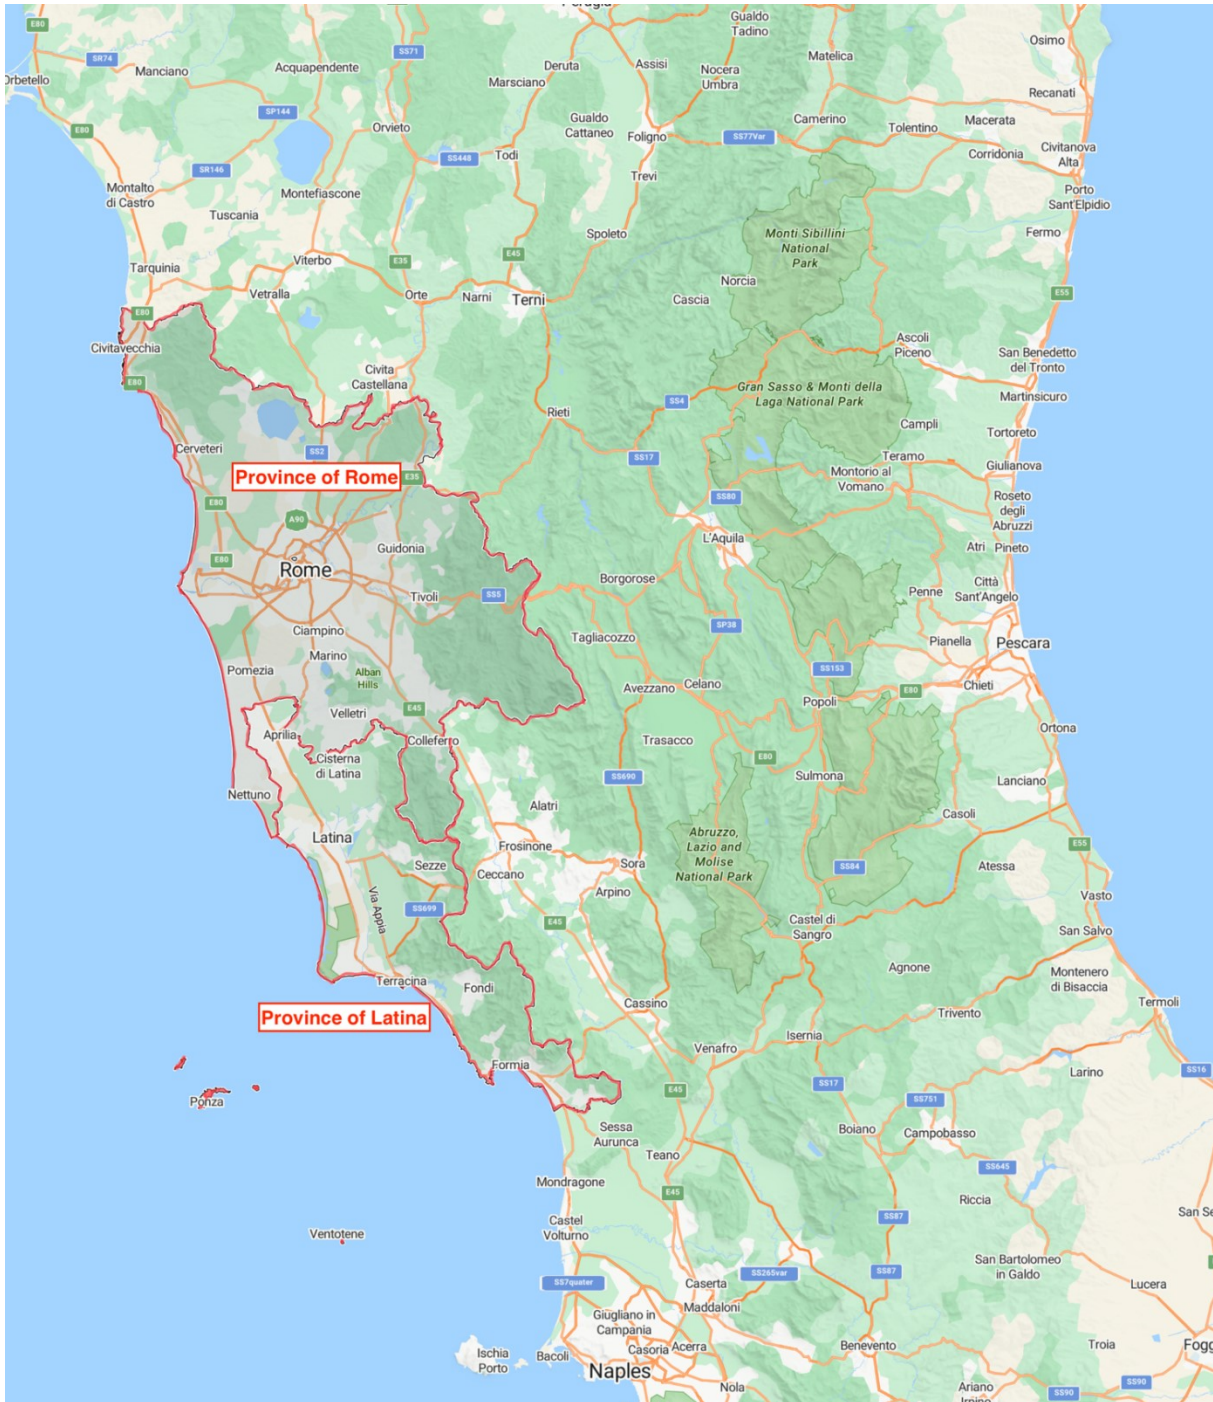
Perugia
Gualdo Tadino
Osimo
E80
SR74
Orbetello
Manciano
Acquapendente
SS71
Deruta
Assisi
Nocera Umbra
Matelica
Marsciano
Recanati
SP144
Orvieto
Gualdo Cattaneo
Foligno
SS77Var
Camerino
Tolentino
Macerata
E80
Corridonia
Civitanova Alta
SR146
SS448
Todi
Montalto di Castro
Montefiascone
Trevi
Porto Sant'Elpidio
Tuscania
Spoleto
Monti Sibillini National Park
E35
E45
Fermo
Viterbo
Tarquinia
Norcia
Vetralla
Orte
Narni
Terni
Cascia
E55
E80
Civitavecchia
Ascoli Piceno
Civita Castellana
San Benedetto del Tronto
E80
Gran Sasso & Monti della Laga National Park
Martinsicuro
SS4
Rieti
Campli
Cerveteri
SS2
Tortoreto
SS17
Teramo
Giulianova
Province of Rome
E35
Montorio al Vomano
E80
A90
SS80
Roseto degli Abruzzi
Guidonia
L'Aquila
Atri
Pineto
E80
Rome
Borgorose
Città Sant'Angelo
Tivoli
SS5
Penne
Ciampino
Tagliacozzo
SP38
Pianella
Pescara
Marino
Pomezia
Alban Hills
SS153
Celano
Avezzano
Chieti
E80
Velletri
E45
Popoli
Ortona
Aprilia
Colleferro
Trasacco
Cisterna di Latina
E80
SS690
Sulmona
Lanciano
Nettuno
Alatri
Latina
Casoli
Abruzzo, Lazio and Molise National Park
Frosinone
E55
Sezze
Sora
Atessa
Ceccano
SS84
Via Appia
SS699
Arpino
Vasto
E45
Castel di Sangro
San Salvo
Terracina
Agnone
Fondi
Montenero di Bisaccia
Province of Latina
Cassino
Termoli
Trivento
Isernia
Formia
Venafro
Larino
SS16
Ponza
SS17
E45
SS751
Sessa Aurunca
Boiano
Campobasso
Teano
SS645
Mondragone
E45
Riccia
San Se
Castel Volturno
SS87
Ventotene
San Bartolomeo in Galdo
SS7quater
SS265var
SS87
Caserta
Lucera
Maddaloni
Giugliano in Campania
Ischia Porto
Casoria
Acerra
Benevento
Troia
Fogg
Bacoli
Naples
Nola
Ariano Irpino
SS90
SS90